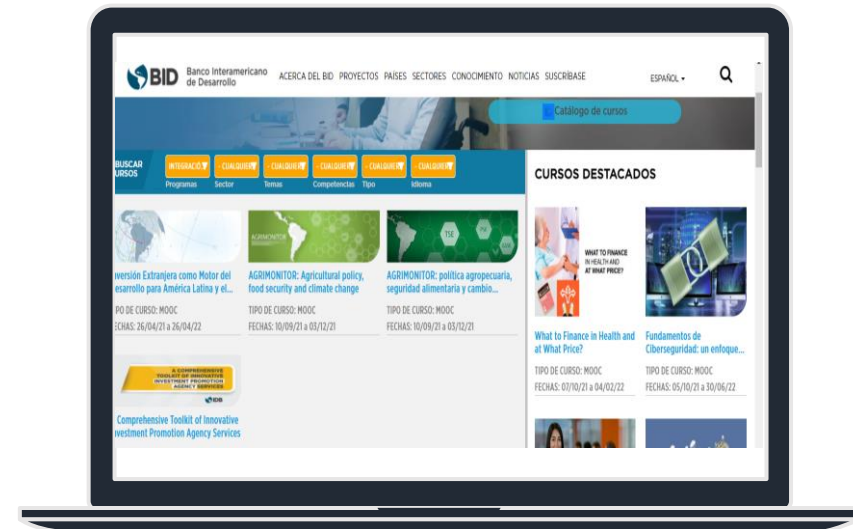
BID Banco Interamericano de Desarrollo

ACERCA DEL BID PROYECTOS PAÍSES SECTORES CONOCIMIENTO NOTICIAS SUSCRÍBASE

ESPAÑOL

Catálogo de cursos

BUSCAR URSOS

INTEGRACIÓ Programas

- CUALQUIER Sector

- CUALQUIER Temas

- CUALQUIER Competencias

- CUALQUIER Tipo

- CUALQUIER Idioma

CURSOS DESTACADOS

nversión Extranjera como Motor del esarrollo para América Latina y el...

PO DE CURSO: MOOC

FECHAS: 26/04/21 a 26/04/22

AGRIMONITOR

AGRIMONITOR: Agricultural policy, food security and climate change

TIPO DE CURSO: MOOC

FECHAS: 10/09/21 a 03/12/21

TSE

AGRIMONITOR: política agropecuaria, seguridad alimentaria y cambio...

TIPO DE CURSO: MOOC

FECHAS: 10/09/21 a 03/12/21

A COMPREHENSIVE TOOLKIT OF INNOVATIVE INVESTMENT PROMOTION AGENCY SERVICES

IDB

Comprehensive Toolkit of Innovative nvestment Promotion Agency Services

WHAT TO FINANCE IN HEALTH AND AT WHAT PRICE?

What to Finance in Health and at What Price?

TIPO DE CURSO: MOOC

FECHAS: 07/10/21 a 04/02/22

Fundamentos de Ciberseguridad: un enfoque...

TIPO DE CURSO: MOOC

FECHAS: 05/10/21 a 30/06/22